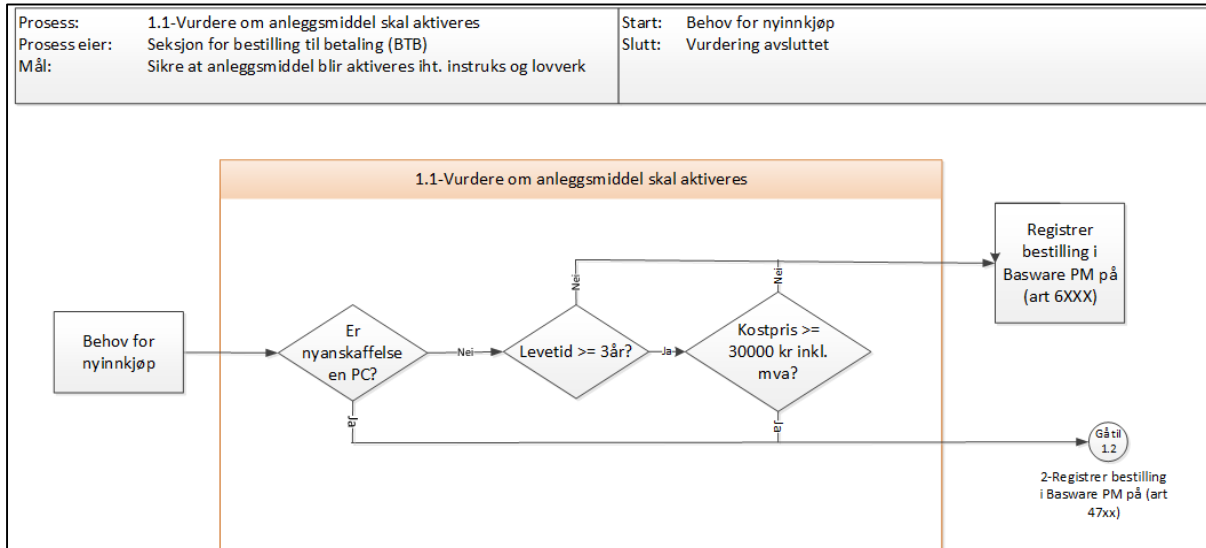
| Prosess: | 1.1-Vurdere om anleggsmiddel skal aktiveres | Start: | Behov for nyinnkjøp |
|---|---|---|---|
| Prosess eier: | Seksjon for bestilling til betaling (BTB) | Slutt: | Vurdering avsluttet |
| Mål: | Sikre at anleggsmiddel blir aktiveres iht. instruks og lovverk | | |

1.1-Vurdere om anleggsmiddel skal aktiveres

Behov for nyinnkjøp

Er nyanskaffelse en PC?

Nei

Levetid >= 3år?

Ja

Kostpris >= 30000 kr inkl. mva?

Nei

Nei

Ja

Ja

Registrer bestilling i Basware PM på (art 6XXX)

Gå til 1.2

2-Registrer bestilling i Basware PM på (art 47xx)